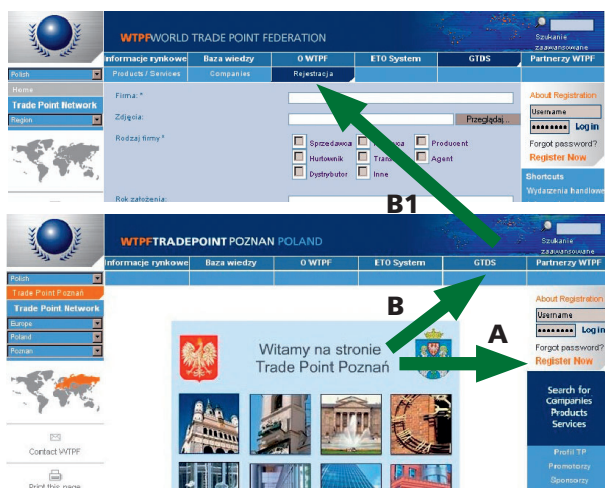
WTPF WORLD TRADE POINT FEDERATION

Szukanie zaawansowane

Informacje rynkowe | Baza wiedzy | O WTPF | ETO System | GTDS | Partnerzy WTPF

Products / Services | Companies | Rejestracja

Polish

Home

Trade Point Network

Region

Firma: *

Zdjęcia:

Przeglądaj...

Rodzaj firmy *

Sprzedawca

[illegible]

Producent

Hurtownik

Trans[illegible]

Agent

Dystrybutor

Inne

Rok założenia:

About Registration

Username

●●●●●●●● Log in

Forgot password?

Register Now

Shortcuts

Wydarzenia handlowe

B1

WTPF TRADEPOINT POZNAN POLAND

Szukanie zaawansowane

Informacje rynkowe | Baza wiedzy | O WTPF | ETO System | GTDS | Partnerzy WTPF

Polish

Trade Point Poznań

Trade Point Network

Europe

Poland

Poznan

B

A

Witamy na stronie Trade Point Poznań

About Registration

Username

●●●●●●●● Log in

Forgot password?

Register Now

Search for Companies Products Services

Profil TP

Promotorzy

Sponsorzy

Contact WTPF

Print this page